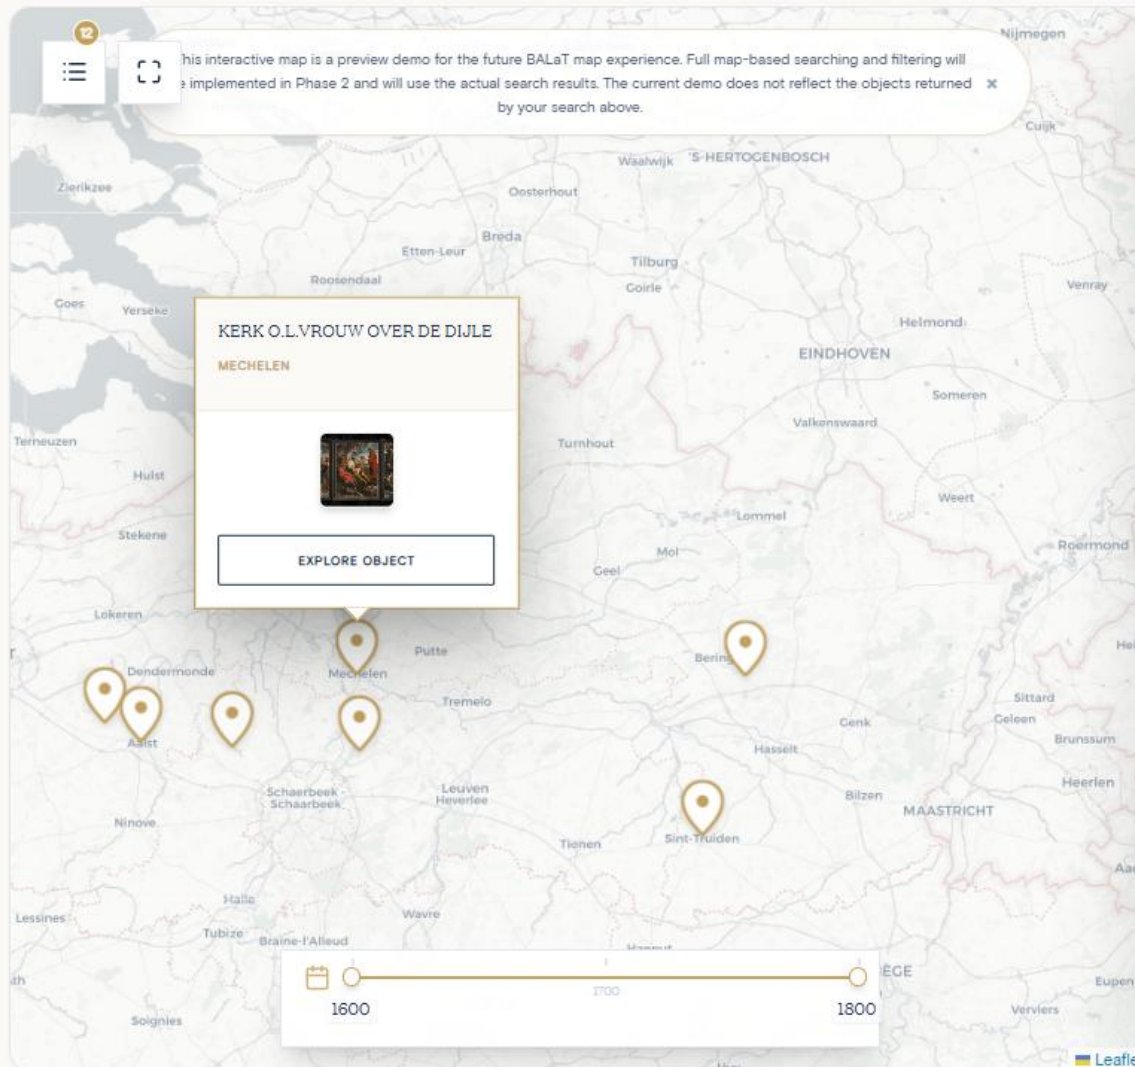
12

This interactive map is a preview demo for the future BALaT map experience. Full map-based searching and filtering will be implemented in Phase 2 and will use the actual search results. The current demo does not reflect the objects returned by your search above. ×

KERK O.L.VROUW OVER DE DIJLE

MECHELEN

EXPLORE OBJECT

Nijmegen
Cuijk
Waalwijk
'S-HERTOGENBOSCH
Zierikzee
Oosterhout
Breda
Etten-Leur
Tilburg
Goirle
Roosendaal
Venray
Goes
Yerseke
Helmond
EINDHOVEN
Someren
Valkenswaard
Terneuzen
Turnhout
Hulst
Weert
Lommel
Stekene
Mol
Roermond
Geel
Lokeren
Putte
Dendermonde
Mechelen
Bering
Tremelo
Sittard
Geleen
Genk
Aalst
Brunssum
Hasselt
Heerlen
Schaerbeek - Schaarbeek
Leuven
Heverlee
Bilzen
MAASTRICHT
Ninove
Tienen
Sint-Truiden
Halle
Lessines
Wavre
Tubize
Braine-l'Alleud
LIÈGE
Eupen
Verviers
Soignies

1600
1700
1800

Leaflet